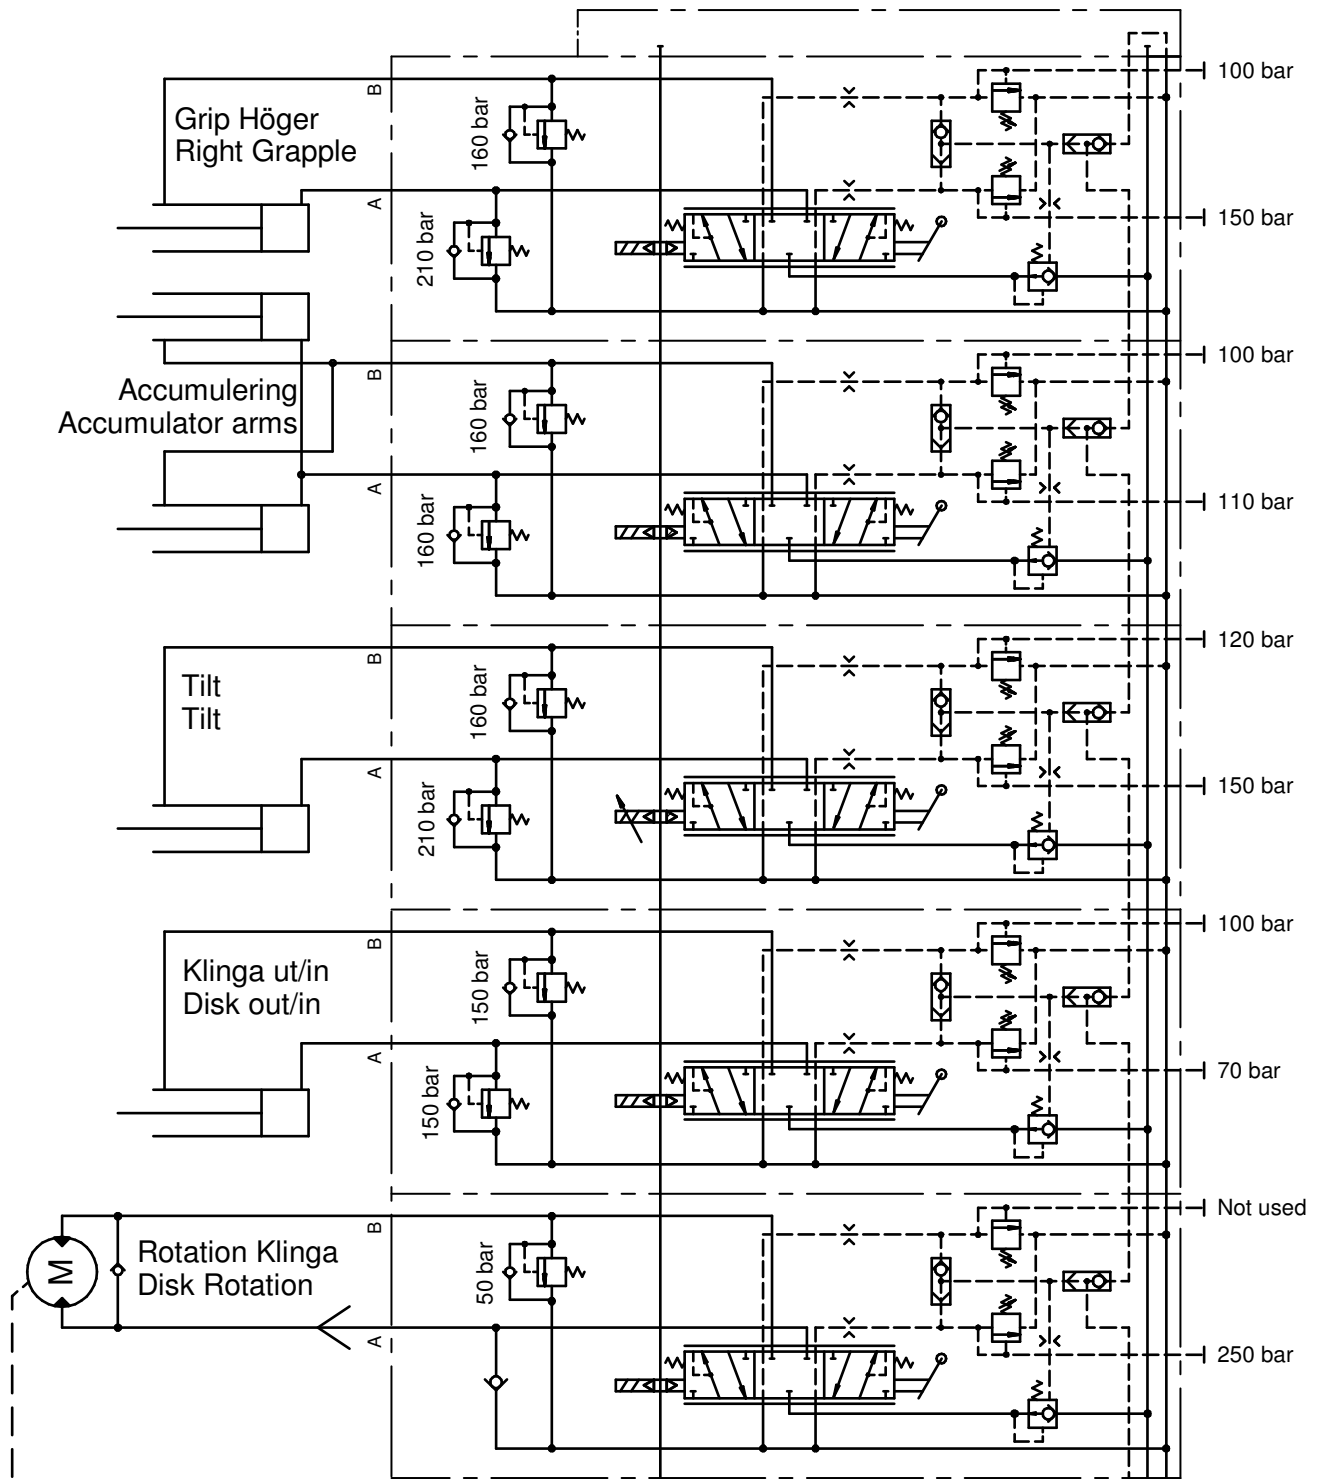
Grip Höger
Right Grapple

B
160 bar
A
210 bar

100 bar
150 bar

Accumulering
Accumulator arms

B
160 bar
A
160 bar

100 bar
110 bar

Tilt
Tilt

B
160 bar
A
210 bar

120 bar
150 bar

Klinga ut/in
Disk out/in

B
150 bar
A
150 bar

100 bar
70 bar

M
Rotation Klinga
Disk Rotation

B
50 bar
A

Not used
250 bar